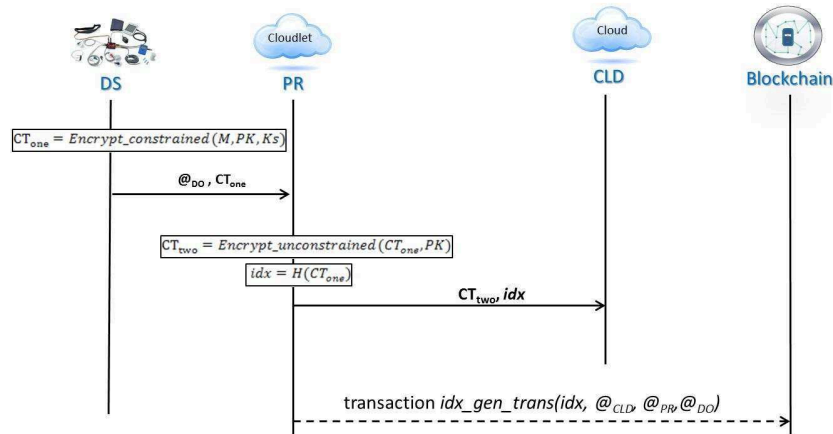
Cloudlet
Cloud
DS
PR
CLD
Blockchain

$\mathrm{CT_{one}} = Encrypt\_constrained\,(M, PK, Ks)$

$@_{DO}$ , $\mathrm{CT_{one}}$

$\mathrm{CT_{two}} = Encrypt\_unconstrained\,(CT_{one}, PK)$

$idx = H(CT_{one})$

$\mathrm{CT_{two}}$, $idx$

transaction $idx\_gen\_trans(idx, @_{CLD}, @_{PR}, @_{DO})$